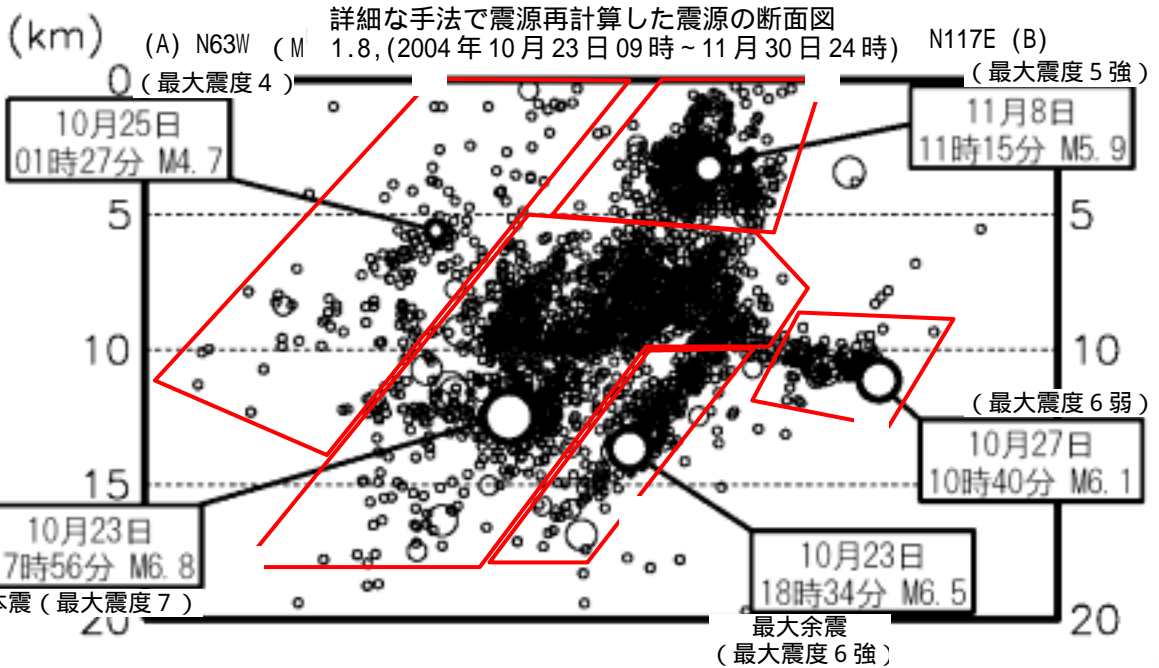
(km)
(A) N63W (M
詳細な手法で震源再計算した震源の断面図
1.8,(2004 年 10 月 23 日 09 時 ~ 11 月 30 日 24 時)
N117E (B)
0
(最大震度 4)
(最大震度 5 強)
10月25日
01時27分 M4.7
11月8日
11時15分 M5.9
5
5
10
10
(最大震度 6 弱)
10月27日
10時40分 M6.1
15
10月23日
7時56分 M6.8
本震(最大震度 7)
10月23日
18時34分 M6.5
20
20
最大余震
(最大震度 6 強)